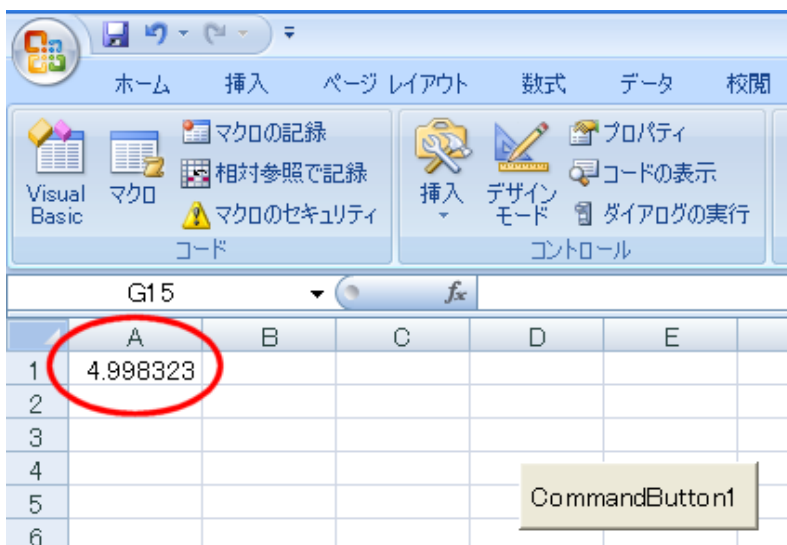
ホーム 挿入 ページ レイアウト 数式 データ 校閲

Visual Basic
マクロ
マクロの記録
相対参照で記録
マクロのセキュリティ
コード

挿入
デザイン モード
プロパティ
コードの表示
ダイアログの実行
コントロール

G15
$f_x$

| | A | B | C | D | E |
|---|---|---|---|---|---|
| 1 | 4.998323 | | | | |
| 2 | | | | | |
| 3 | | | | | |
| 4 | | | | | |
| 5 | | | | | |
| 6 | | | | | |

CommandButton1